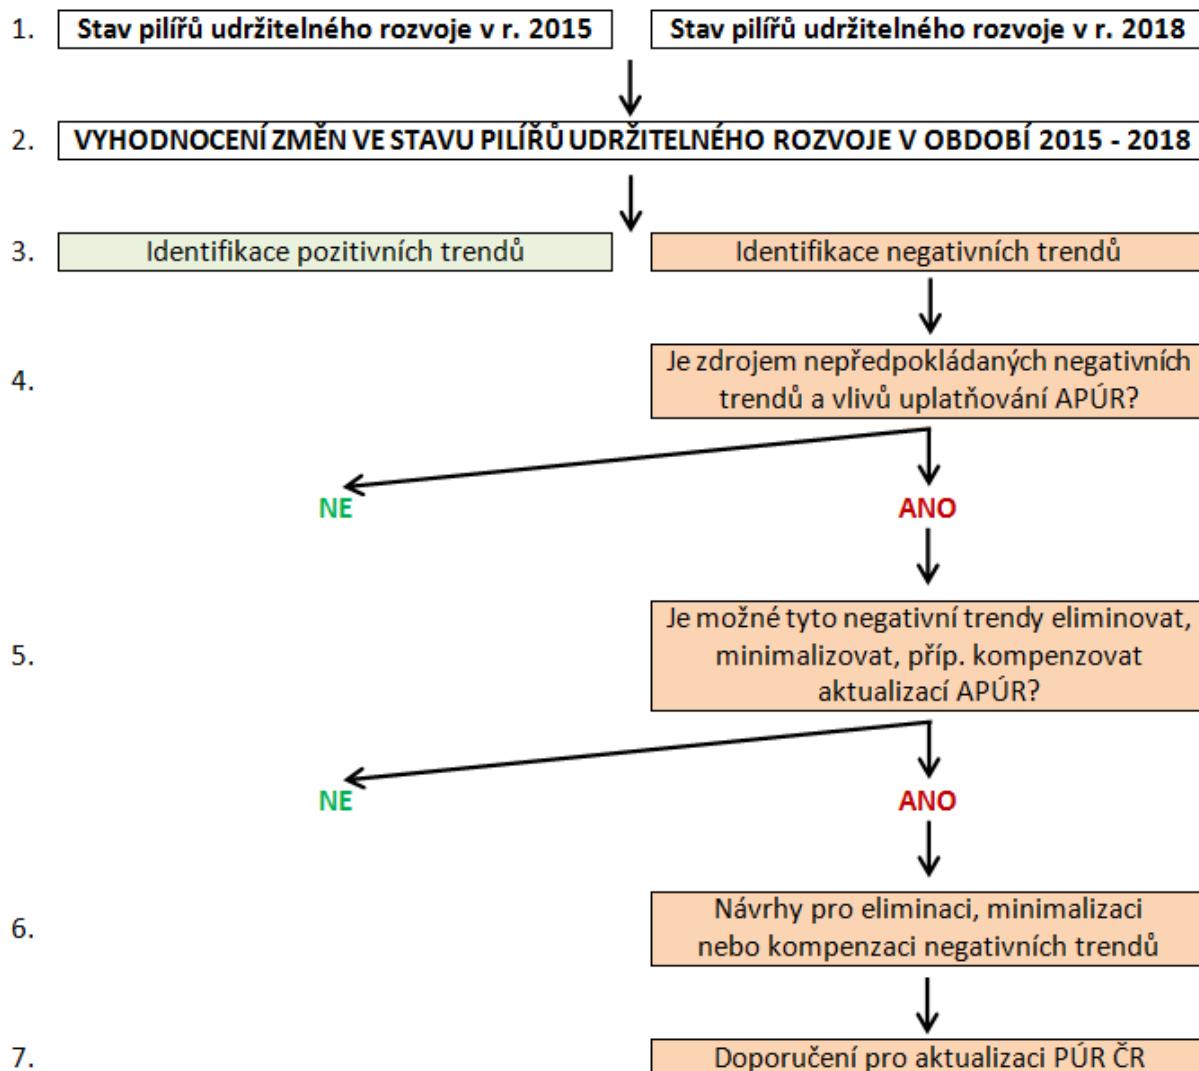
1. Stav pilířů udržitelného rozvoje v r. 2015

Stav pilířů udržitelného rozvoje v r. 2018

2. VYHODNOCENÍ ZMĚN VE STAVU PILÍŘŮ UDRŽITELNÉHO ROZVOJE V OBDOBÍ 2015 - 2018

3. Identifikace pozitivních trendů

Identifikace negativních trendů

4. Je zdrojem nepředpokládaných negativních trendů a vlivů uplatňování APÚR?

NE

ANO

5. Je možné tyto negativní trendy eliminovat, minimalizovat, příp. kompenzovat aktualizací APÚR?

NE

ANO

6. Návrhy pro eliminaci, minimalizaci nebo kompenzaci negativních trendů

7. Doporučení pro aktualizaci PÚR ČR